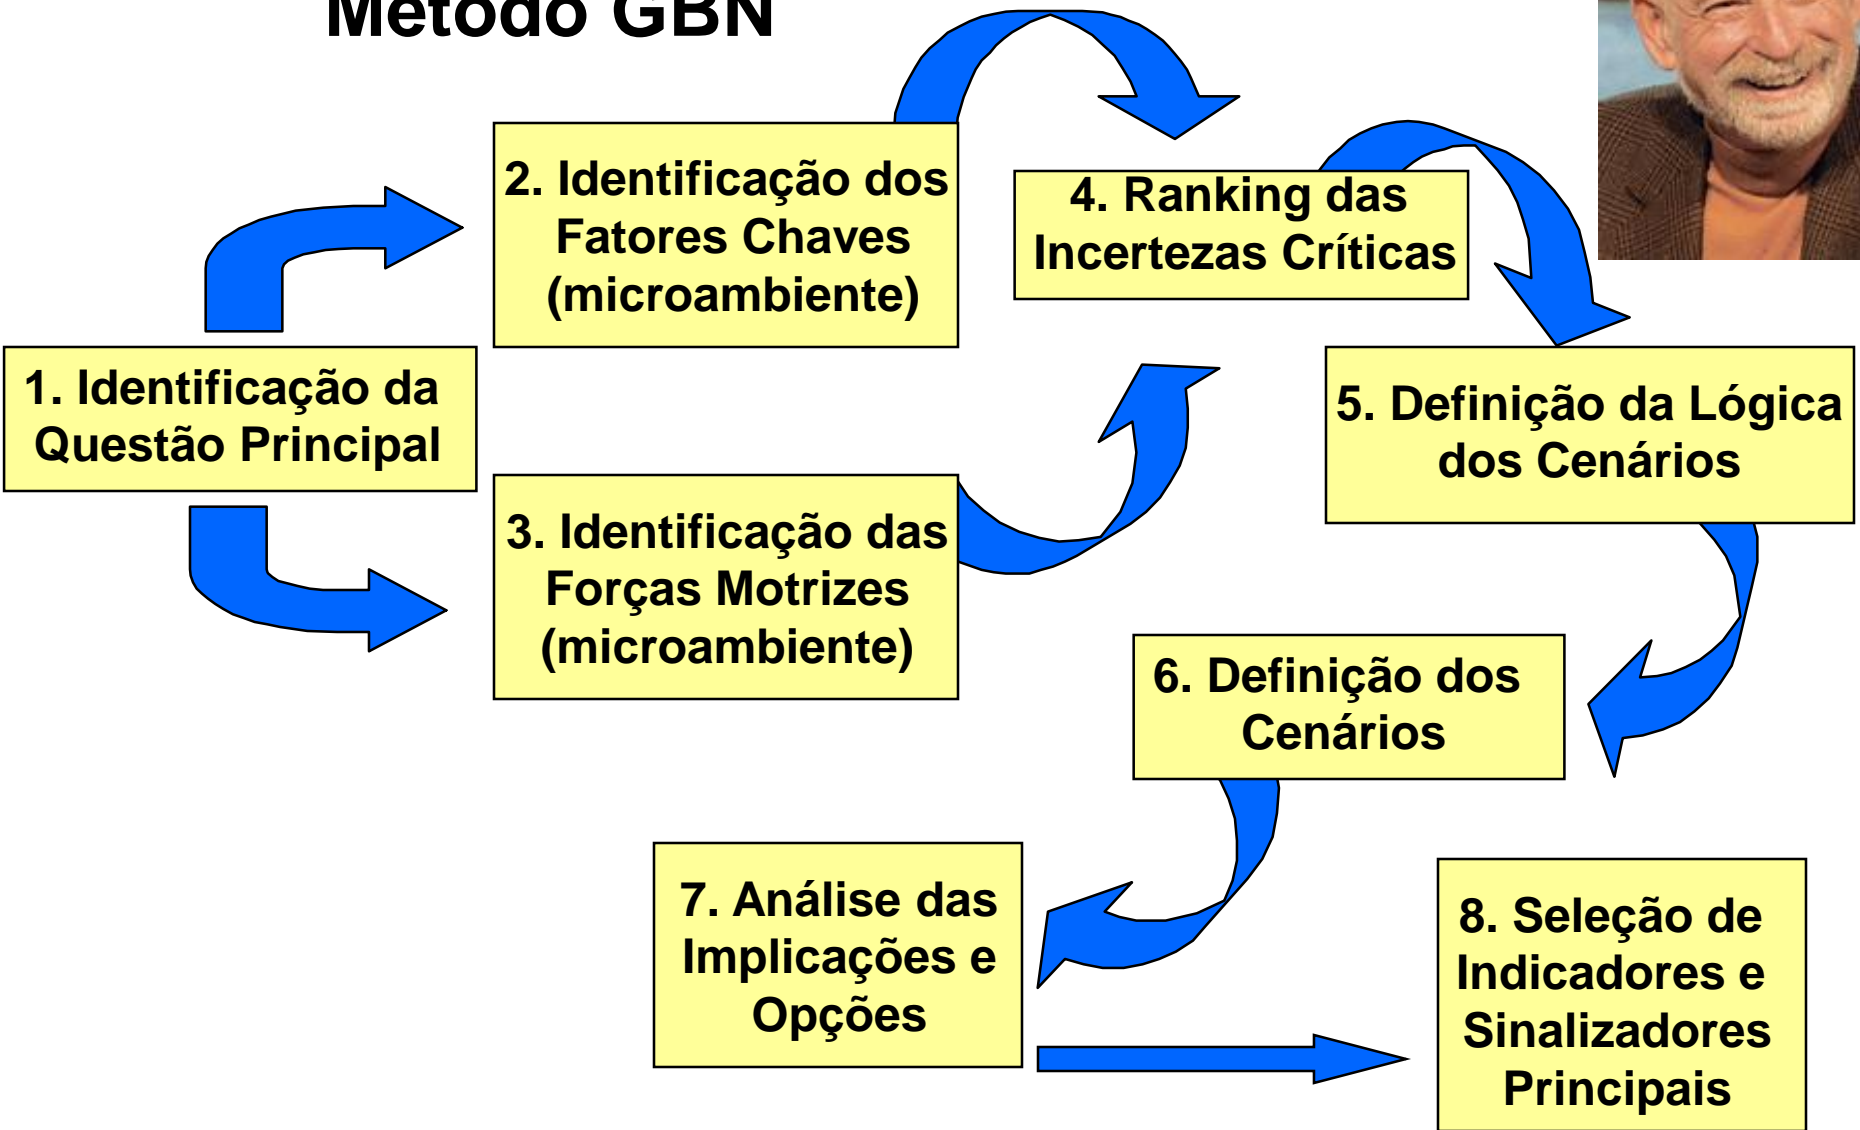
Método GBN

1. Identificação da Questão Principal

2. Identificação dos Fatores Chaves (microambiente)

3. Identificação das Forças Motrizes (microambiente)

4. Ranking das Incertezas Críticas

5. Definição da Lógica dos Cenários

6. Definição dos Cenários

7. Análise das Implicações e Opções

8. Seleção de Indicadores e Sinalizadores Principais